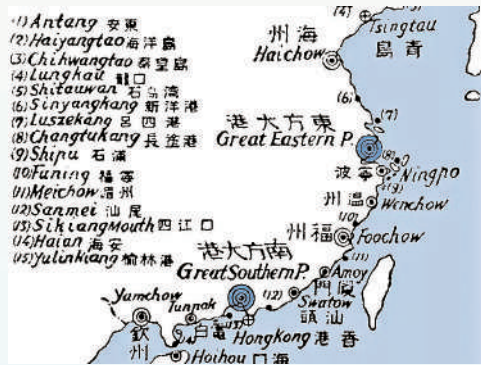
(1) Antung 安東
(2) Haiyangtao 海洋島
(3) Chihwangtao 秦皇島
(4) Lungkau 龍口
(5) Shitauwan 石島灣
(6) Sinyangkang 新洋港
(7) Luszekang 呂四港
(8) Changtukang 長塗港
(9) Shipu 石浦
(10) Funing 福寧
(11) Meichow 湄州
(12) Sanmei 汕尾
(13) Sikiang Mouth 西江口
(14) Haian 海安
(15) Yulinkiang 榆林港

(4)
Tsingtau
青島
海州
Haichow
(6)
(7)
東方大港
Great Eastern P.
(8)
寧波
Ningpo
(9)
溫州
Wenchow
(10)
福州
Foochow
南方大港
Great Southern P.
(11)
Amoy
廈門
(12)
Swatow
汕頭
Yumchow
Tunpak
欽州
電白
(13)
Hongkong 香港
(14)
Hoihou 海口